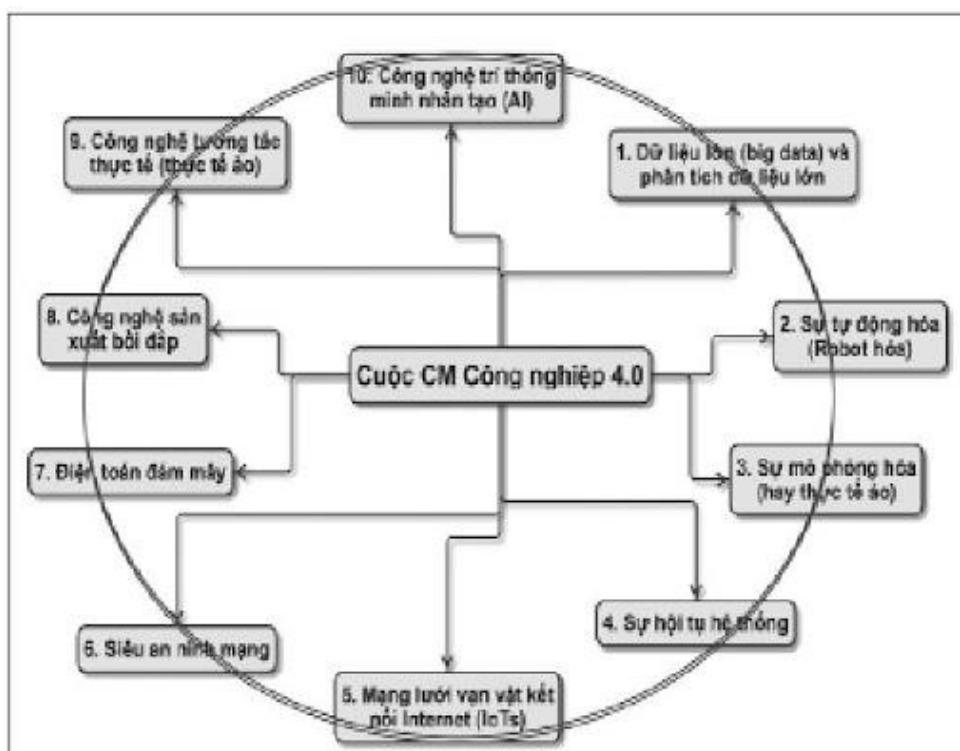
10. Công nghệ trí thông minh nhân tạo (AI)

9. Công nghệ tương tác thực tế (thực tế ảo)

1. Dữ liệu lớn (big data) và phân tích dữ liệu lớn

8. Công nghệ sản xuất bồi đắp

Cuộc CM Công nghiệp 4.0

2. Sự tự động hóa (Robot hóa)

7. Điện toán đám mây

3. Sự mô phỏng hóa (hay thực tế ảo)

4. Sự hội tụ hệ thống

6. Siêu an ninh mạng

5. Mạng lưới vạn vật kết nối Internet (IoTs)